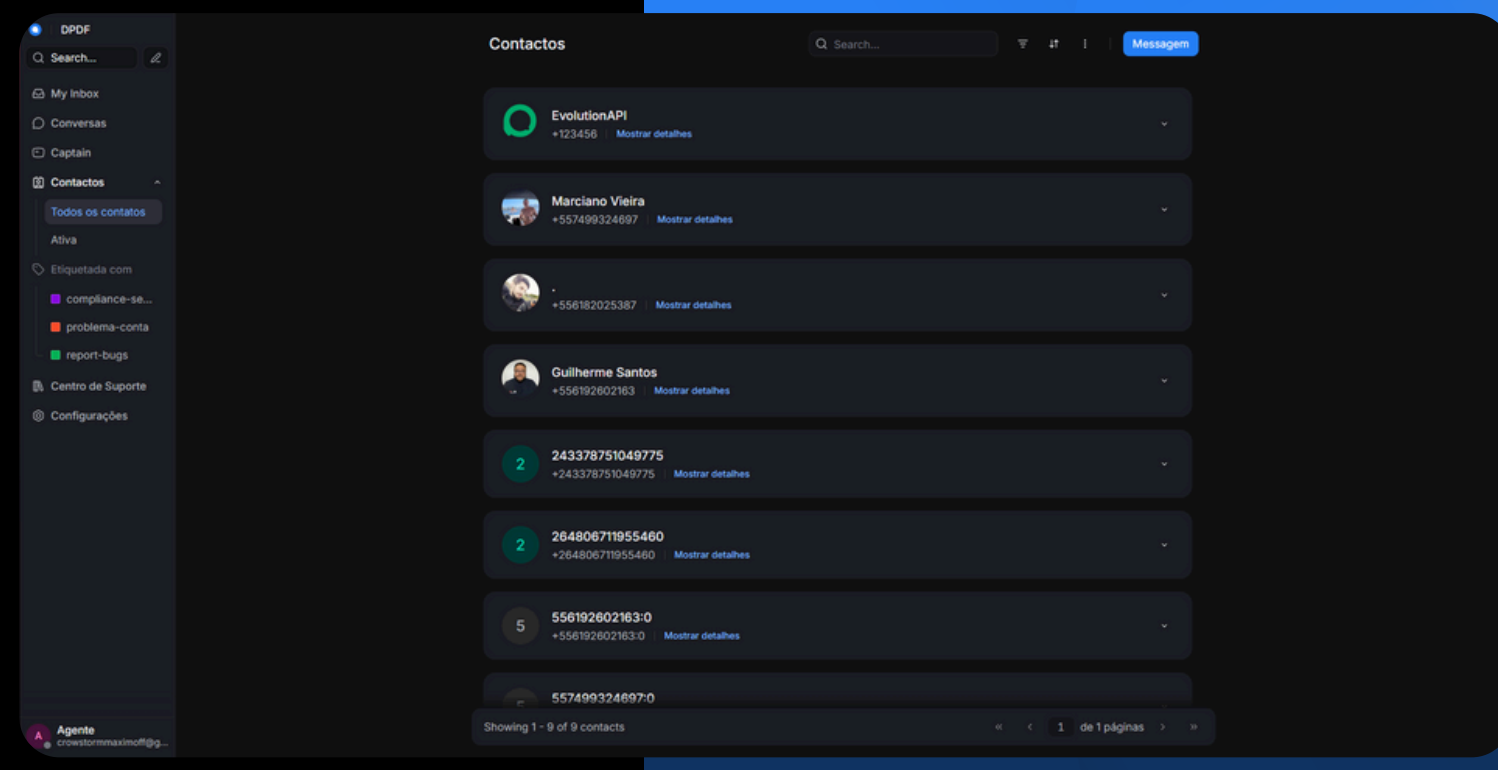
DPDF

Search...

My Inbox

Conversas

Captain

Contactos

Todos os contatos

Ativa

Etiquetada com

compliance-se...

problema-conta

report-bugs

Centro de Suporte

Configurações

A Agente
crowstormmaximoff@g...

Contactos

Search...

Messagem

EvolutionAPI
+123456 | Mostrar detalhes

Marciano Vieira
+557499324697 | Mostrar detalhes

.
+556182025387 | Mostrar detalhes

Guilherme Santos
+556192602163 | Mostrar detalhes

2 243378751049775
+243378751049775 | Mostrar detalhes

2 264806711955460
+264806711955460 | Mostrar detalhes

5 556192602163:0
+556192602163:0 | Mostrar detalhes

557499324697:0

Showing 1 - 9 of 9 contacts

1 de 1 páginas